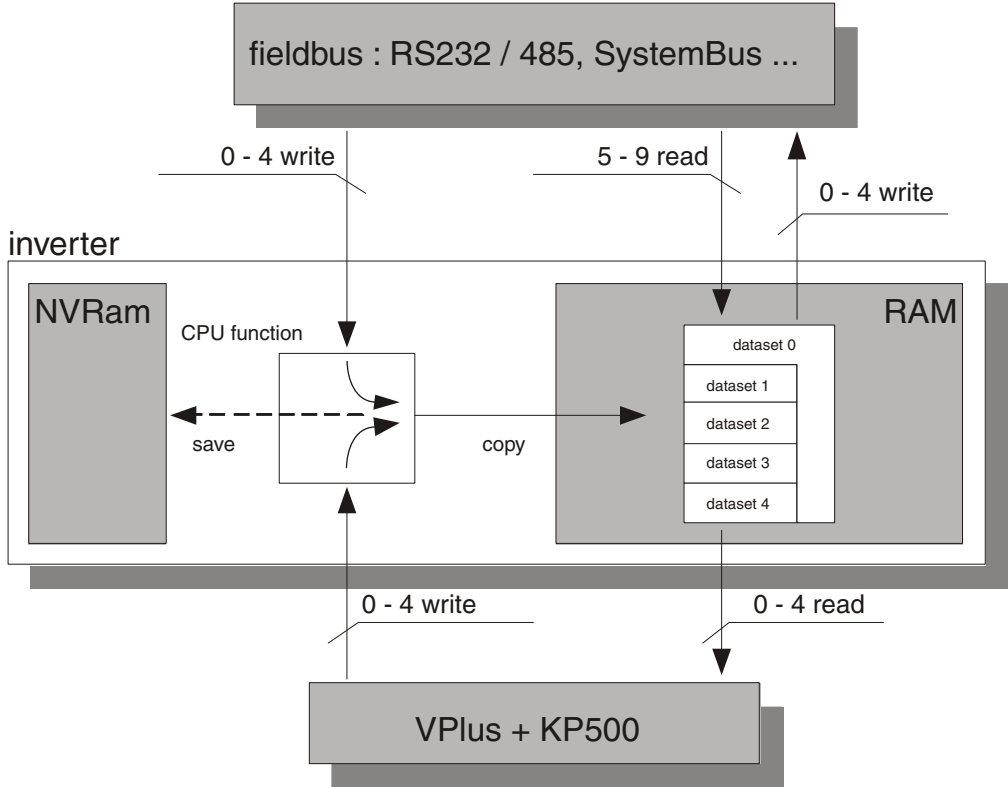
fieldbus : RS232 / 485, SystemBus ...

0 - 4 write

5 - 9 read

0 - 4 write

inverter

NVRam

CPU function

RAM

dataset 0

dataset 1

dataset 2

dataset 3

dataset 4

save

copy

0 - 4 write

0 - 4 read

VPlus + KP500